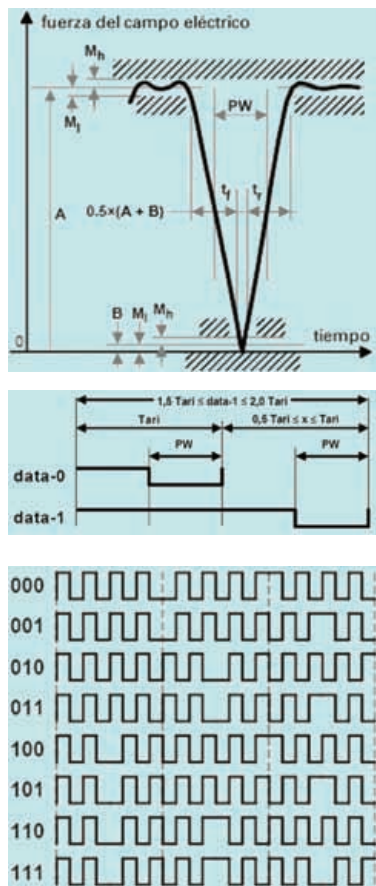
fuerza del campo eléctrico

$M_h$

$M_l$

PW

A

$0.5\times(A + B)$

$t_f$

$t_r$

B $M_l$ $M_h$

0

tiempo

1,5 Tari ≤ data-1 ≤ 2,0 Tari

Tari

0,5 Tari ≤ x ≤ Tari

PW

PW

data-0

data-1

000

001

010

011

100

101

110

111